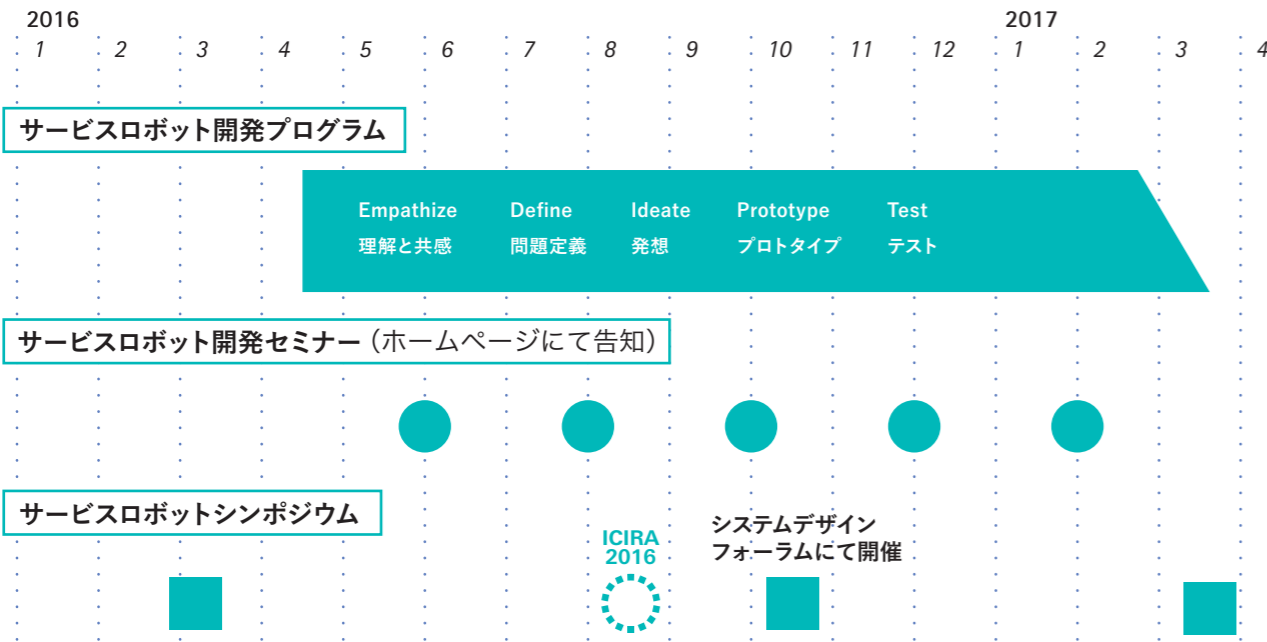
2016

1 2 3 4 5 6 7 8 9 10 11 12

2017

1 2 3 4

サービスロボット開発プログラム

Empathize
理解と共感

Define
問題定義

Ideate
発想

Prototype
プロトタイプ

Test
テスト

サービスロボット開発セミナー（ホームページにて告知）

サービスロボットシンポジウム

ICIRA 2016

システムデザイン フォーラムにて開催